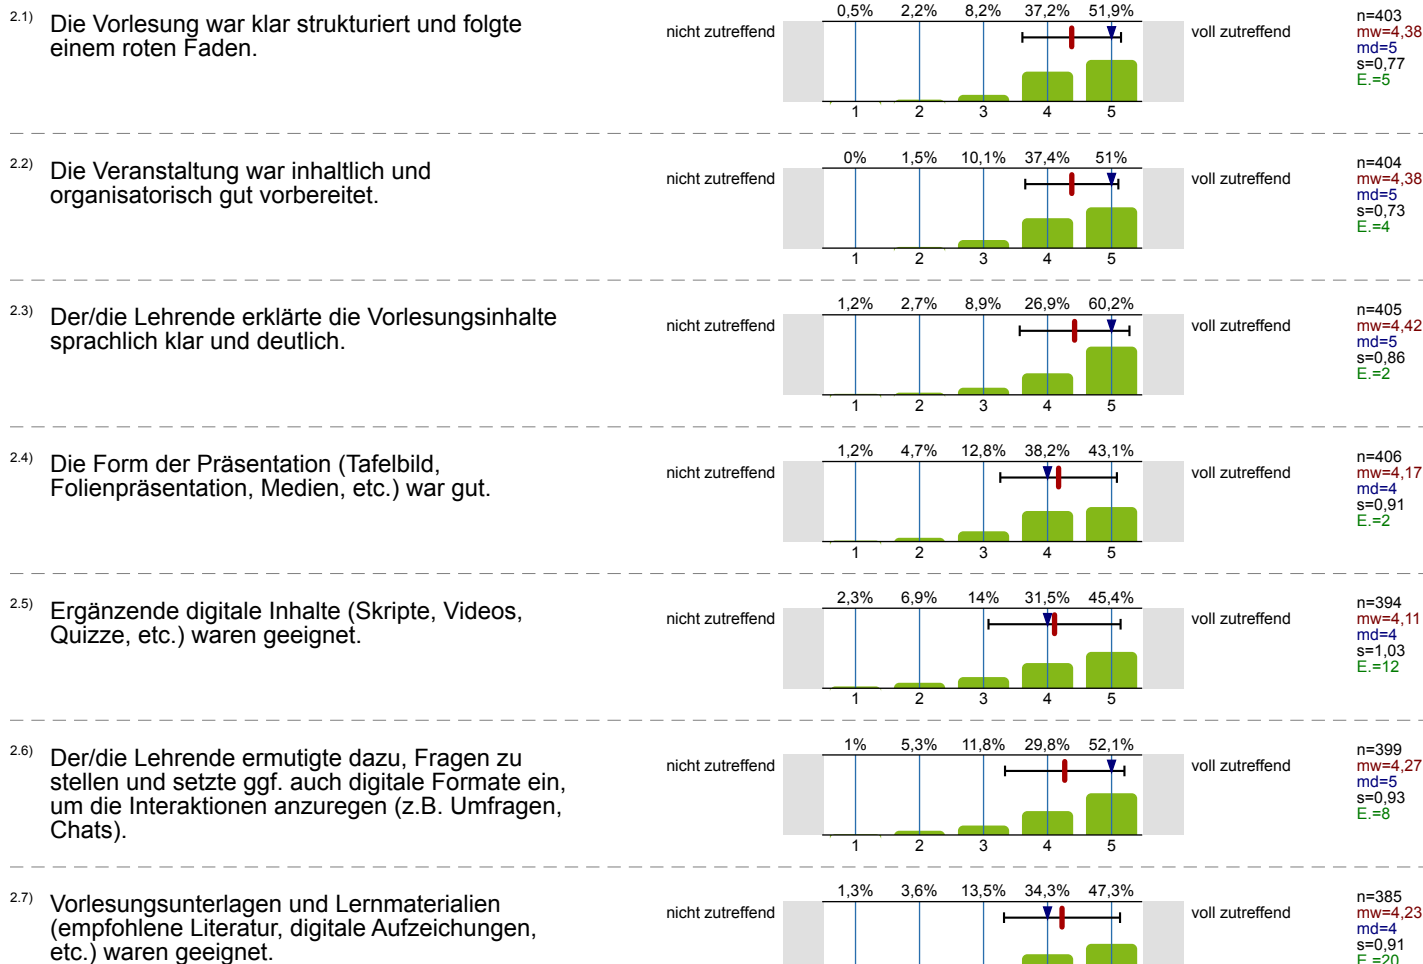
2.1) Die Vorlesung war klar strukturiert und folgte einem roten Faden.

nicht zutreffend

| 0,5% | 2,2% | 8,2% | 37,2% | 51,9% |
|---|---|---|---|---|
| 1 | 2 | 3 | 4 | 5 |

voll zutreffend

n=403
mw=4,38
md=5
s=0,77
E.=5

2.2) Die Veranstaltung war inhaltlich und organisatorisch gut vorbereitet.

nicht zutreffend

| 0% | 1,5% | 10,1% | 37,4% | 51% |
|---|---|---|---|---|
| 1 | 2 | 3 | 4 | 5 |

voll zutreffend

n=404
mw=4,38
md=5
s=0,73
E.=4

2.3) Der/die Lehrende erklärte die Vorlesungsinhalte sprachlich klar und deutlich.

nicht zutreffend

| 1,2% | 2,7% | 8,9% | 26,9% | 60,2% |
|---|---|---|---|---|
| 1 | 2 | 3 | 4 | 5 |

voll zutreffend

n=405
mw=4,42
md=5
s=0,86
E.=2

2.4) Die Form der Präsentation (Tafelbild, Folienpräsentation, Medien, etc.) war gut.

nicht zutreffend

| 1,2% | 4,7% | 12,8% | 38,2% | 43,1% |
|---|---|---|---|---|
| 1 | 2 | 3 | 4 | 5 |

voll zutreffend

n=406
mw=4,17
md=4
s=0,91
E.=2

2.5) Ergänzende digitale Inhalte (Skripte, Videos, Quizze, etc.) waren geeignet.

nicht zutreffend

| 2,3% | 6,9% | 14% | 31,5% | 45,4% |
|---|---|---|---|---|
| 1 | 2 | 3 | 4 | 5 |

voll zutreffend

n=394
mw=4,11
md=4
s=1,03
E.=12

2.6) Der/die Lehrende ermutigte dazu, Fragen zu stellen und setzte ggf. auch digitale Formate ein, um die Interaktionen anzuregen (z.B. Umfragen, Chats).

nicht zutreffend

| 1% | 5,3% | 11,8% | 29,8% | 52,1% |
|---|---|---|---|---|
| 1 | 2 | 3 | 4 | 5 |

voll zutreffend

n=399
mw=4,27
md=5
s=0,93
E.=8

2.7) Vorlesungsunterlagen und Lernmaterialien (empfohlene Literatur, digitale Aufzeichungen, etc.) waren geeignet.

nicht zutreffend

| 1,3% | 3,6% | 13,5% | 34,3% | 47,3% |
|---|---|---|---|---|

voll zutreffend

n=385
mw=4,23
md=4
s=0,91
E.=20